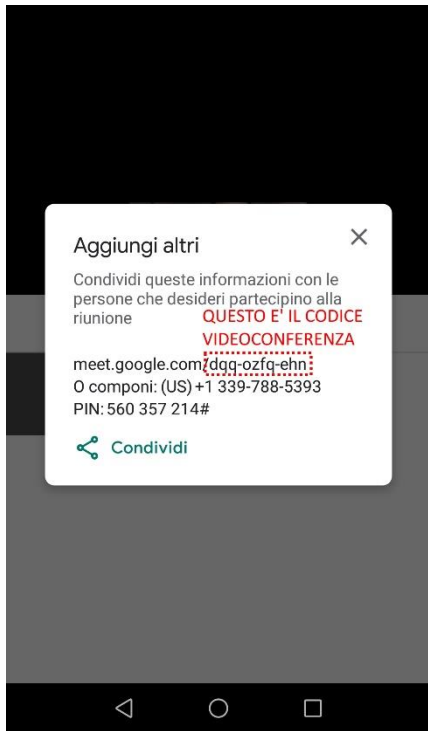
Aggiungi altri

×

Condividi queste informazioni con le persone che desideri partecipino alla riunione

QUESTO E' IL CODICE VIDEOCONFERENZA

meet.google.com/dqq-ozfq-ehn
O componi: (US) +1 339-788-5393
PIN: 560 357 214#

Condividi